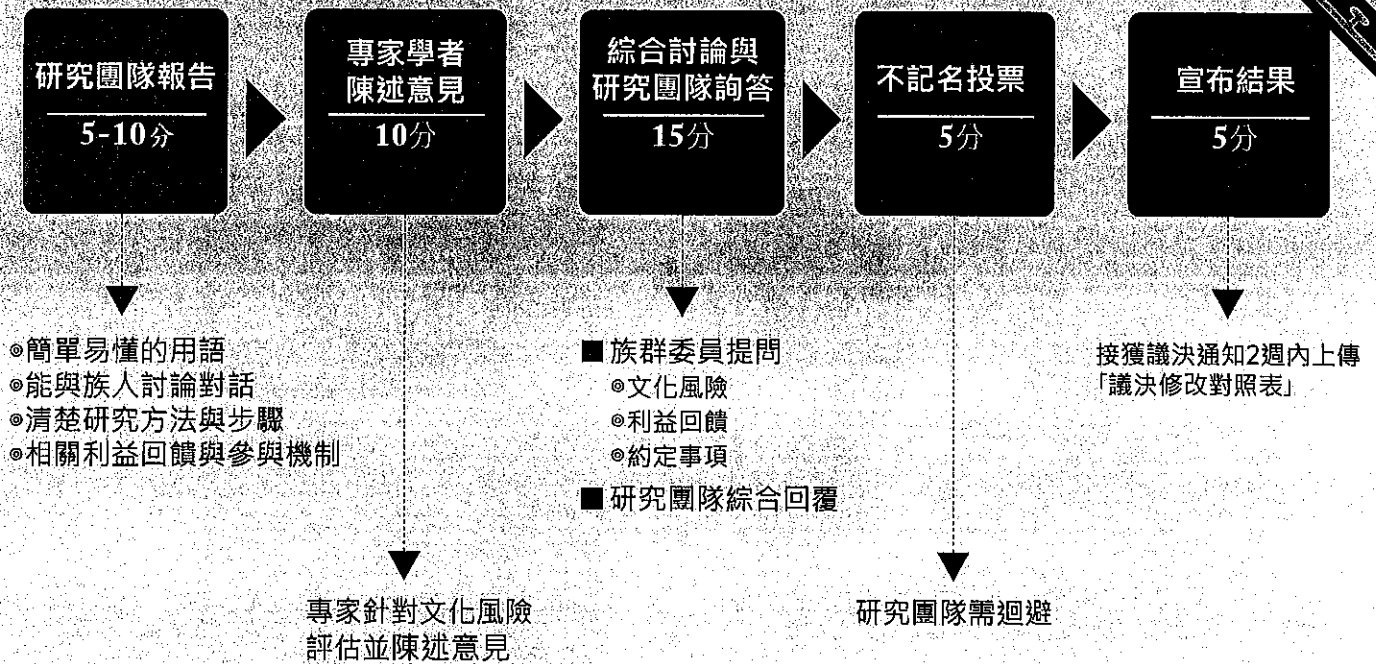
研究團隊報告
5-10分

專家學者陳述意見
10分

綜合討論與研究團隊詢答
15分

不記名投票
5分

宣布結果
5分

◎簡單易懂的用語
◎能與族人討論對話
◎清楚研究方法與步驟
◎相關利益回饋與參與機制

專家針對文化風險評估並陳述意見

■族群委員提問
◎文化風險
◎利益回饋
◎約定事項
■研究團隊綜合回覆

研究團隊需迴避

接獲議決通知2週內上傳「議決修改對照表」